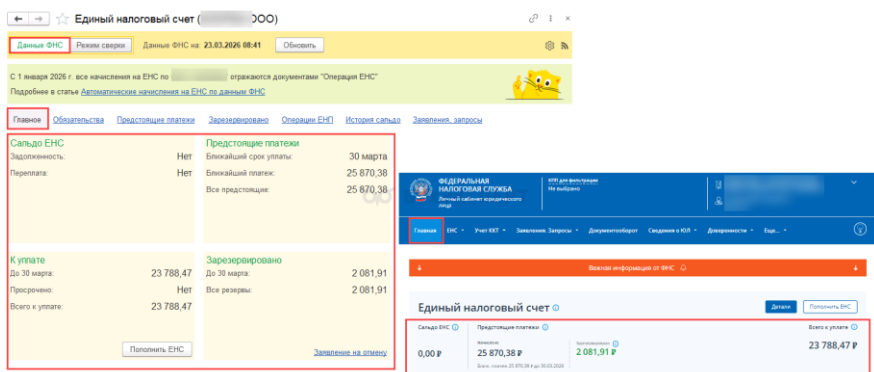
Единый налоговый счет ( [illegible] ООО)

Данные ФНС Режим сверки Данные ФНС на: 23.03.2026 08:41 Обновить

С 1 января 2026 г. все начисления на ЕНС по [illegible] отражаются документами "Операция ЕНС"

Подробнее в статье Автоматические начисления на ЕНС по данным ФНС

Главное Обязательства Предстоящие платежи Зарезервировано Операции ЕНП История сальдо Заявления, запросы

Сальдо ЕНС
Задолженность: Нет
Переплата: Нет

Предстоящие платежи
Ближайший срок уплаты: 30 марта
Ближайший платеж: 25 870,38
Все предстоящие: 25 870,38

К уплате
До 30 марта: 23 788,47
Просрочено: Нет
Всего к уплате: 23 788,47

Пополнить ЕНС

Зарезервировано
На отмену: 2 081,91
Все резервы: 2 081,91

Заявление на отмену

ФЕДЕРАЛЬНАЯ НАЛОГОВАЯ СЛУЖБА
Личный кабинет юридического лица

КПП для физ.лица
Не выбрано

Главная ЕНС Учет ККТ Заявления, Запросы Документооборот Сведения о ЮЛ Доверенности Еще...

Важная информация от ФНС

Единый налоговый счет

Детали Пополнить ЕНС

Сальдо ЕНС
0,00 ₽

Предстоящие платежи
Начислено
25 870,38 ₽
Всего: сколько 25 870,38 ₽ до 30.03.2026

Зарезервировано
2 081,91 ₽

Всего к уплате
23 788,47 ₽